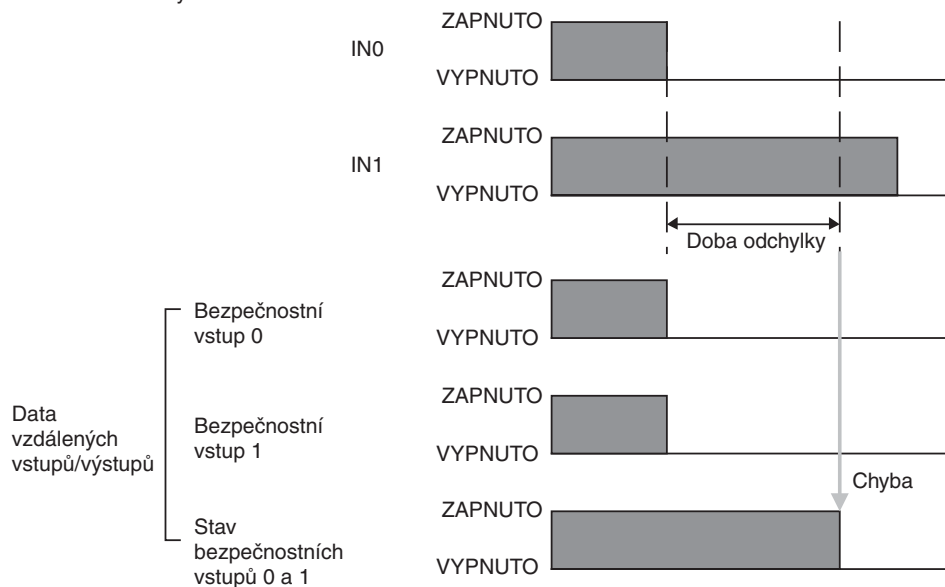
IN0
ZAPNUTO
VYPNUTO

IN1
ZAPNUTO
VYPNUTO

Doba odchylky

Data vzdálených vstupů/výstupů

Bezpečnostní vstup 0
ZAPNUTO
VYPNUTO

Bezpečnostní vstup 1
ZAPNUTO
VYPNUTO

Chyba

Stav bezpečnostních vstupů 0 a 1
ZAPNUTO
VYPNUTO